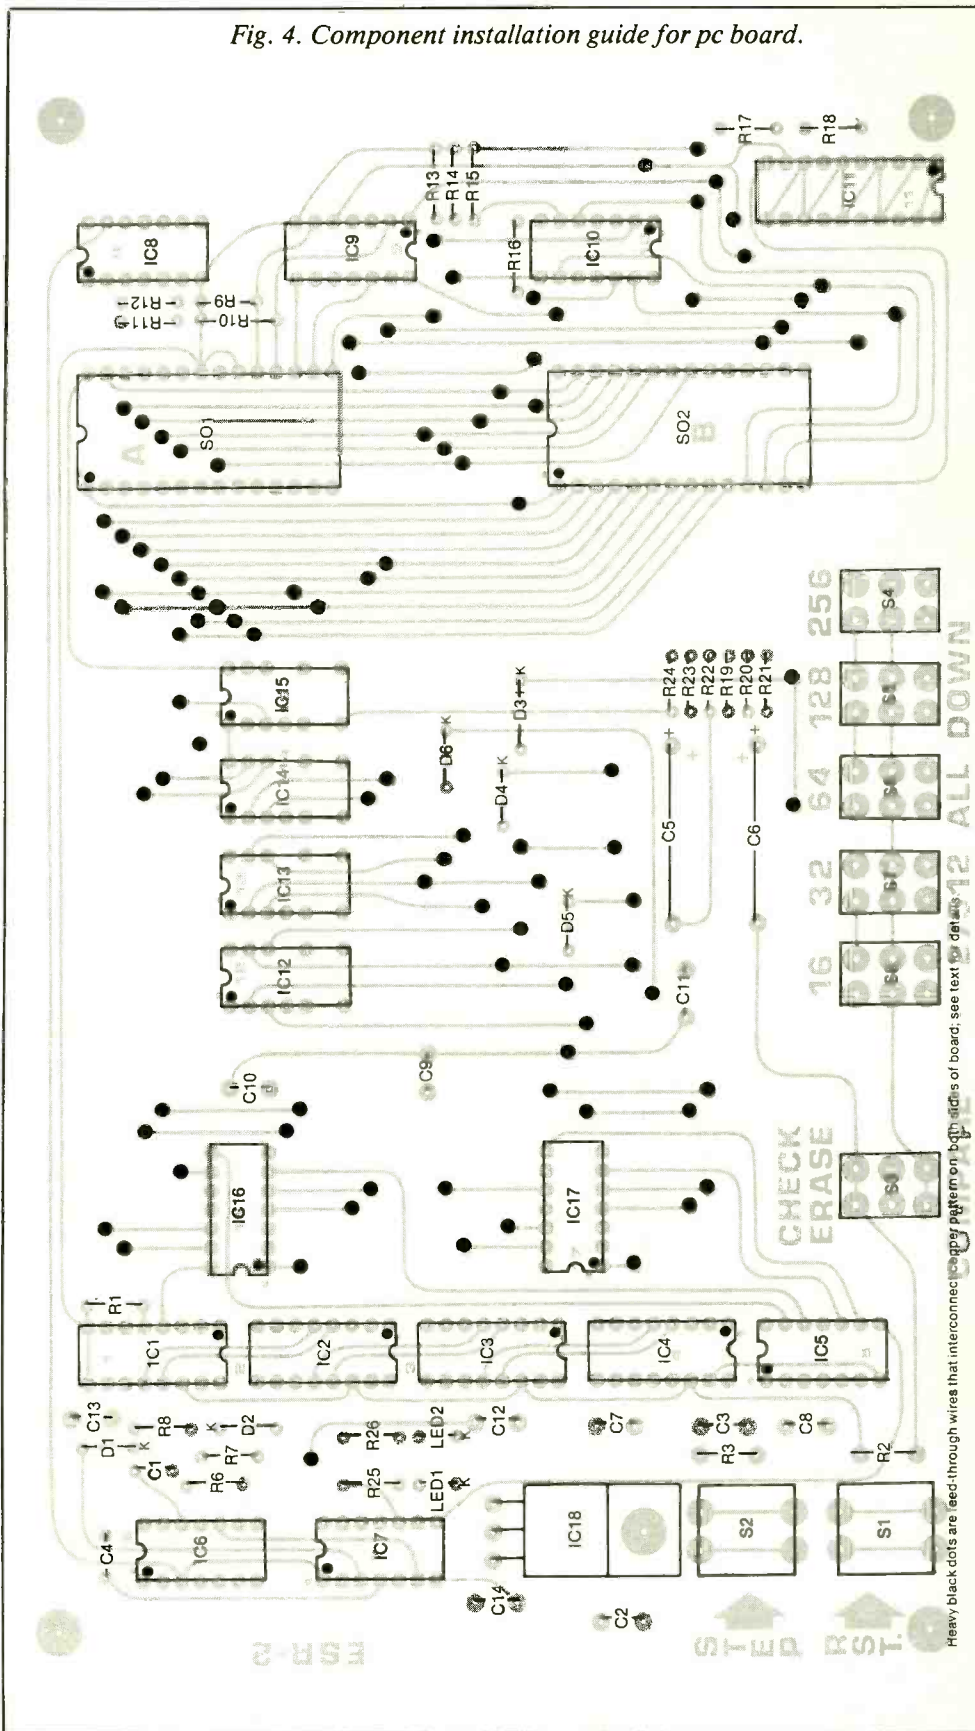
Fig. 4. Component installation guide for pc board.

R17 R18 R13 R14 R15 IC11 IC8 IC9 R16 IC10 R11 R12 R10 R9

SO1 A SO2 B

256 128 64 32 16 S4 ALL DOWN 2712

R24 R23 R22 R19 R20 R21 D3 K D6 K D4 K C5 C6 D5 K

IC15 IC14 IC13 IC12 C11 C9 C10

IC16 IC17 CHECK ERASE

R1 IC1 IC2 IC3 IC4 IC5

C13 D1 K R8 K D2 R26 LED2 C12 C7 C3 C8 C1 R7 R6 R25 LED1 R3 R2

C4 IC6 IC7 IC18 S2 S1 C14 C2

ESR-2 STEP RST.

Heavy black dots are feed-through wires that interconnect copper pattern on both sides of board; see text for details.